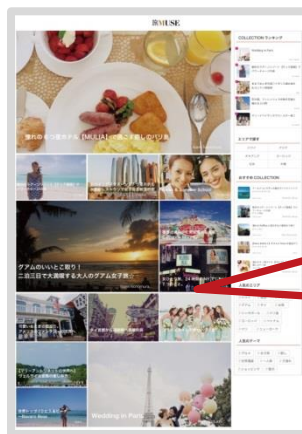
旅MUSE

COLLECTION ランキング

憧れの5つ星ホテル「MULIA」で過ごす楽しいバリ島

グアムのいいとこ取り！
二泊三日で大満喫する大人のグアム女子旅

Wedding in Paris

人気のエリア

人気のテーマ

おすすめ COLLECTION

エリアで探す

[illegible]